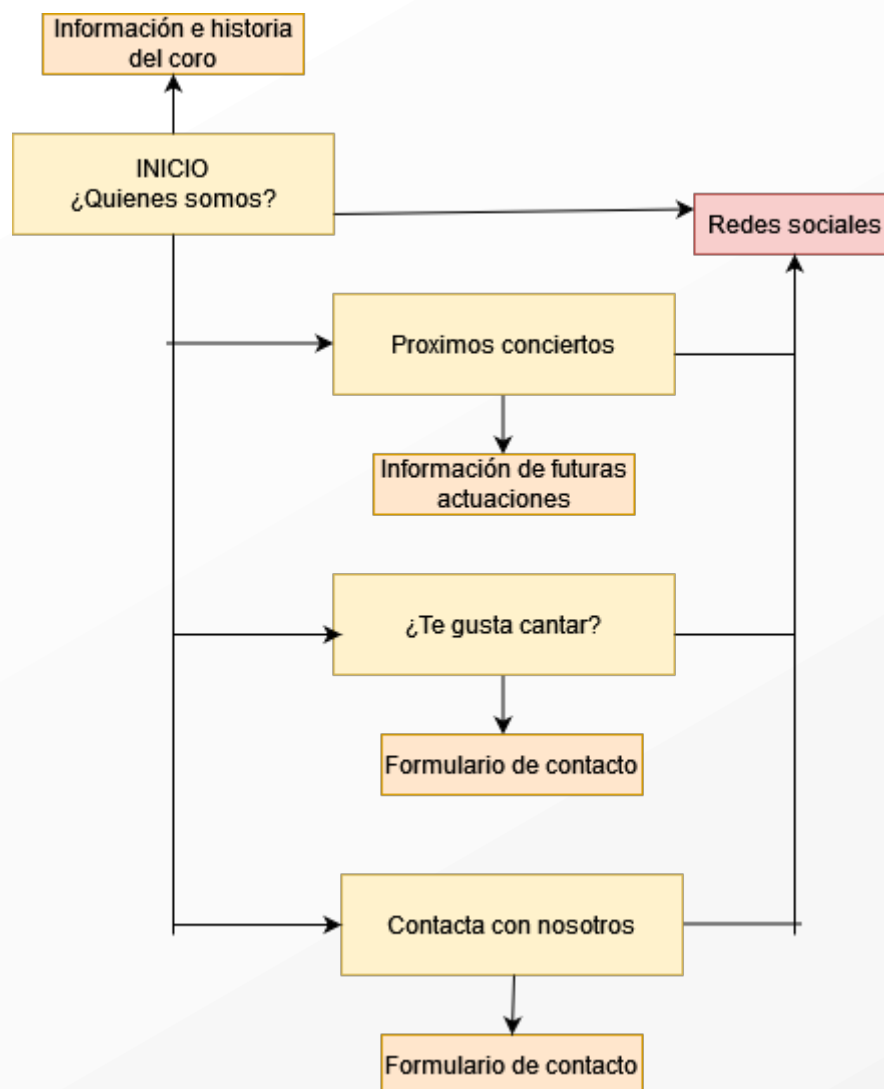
Información e historia del coro

INICIO
¿Quienes somos?

Redes sociales

Proximos conciertos

Información de futuras actuaciones

¿Te gusta cantar?

Formulario de contacto

Contacta con nosotros

Formulario de contacto